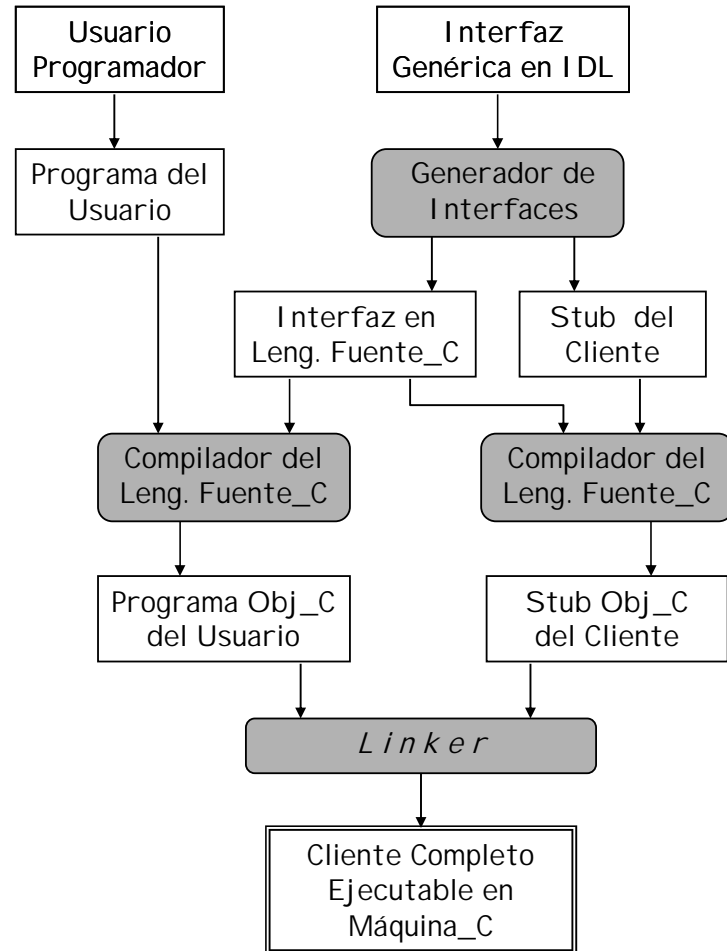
Usuario Programador

Interfaz Genérica en IDL

Programa del Usuario

Generador de Interfaces

Interfaz en Leng. Fuente_C

Stub del Cliente

Compilador del Leng. Fuente_C

Compilador del Leng. Fuente_C

Programa Obj_C del Usuario

Stub Obj_C del Cliente

*Linker*

Cliente Completo Ejecutable en Máquina_C